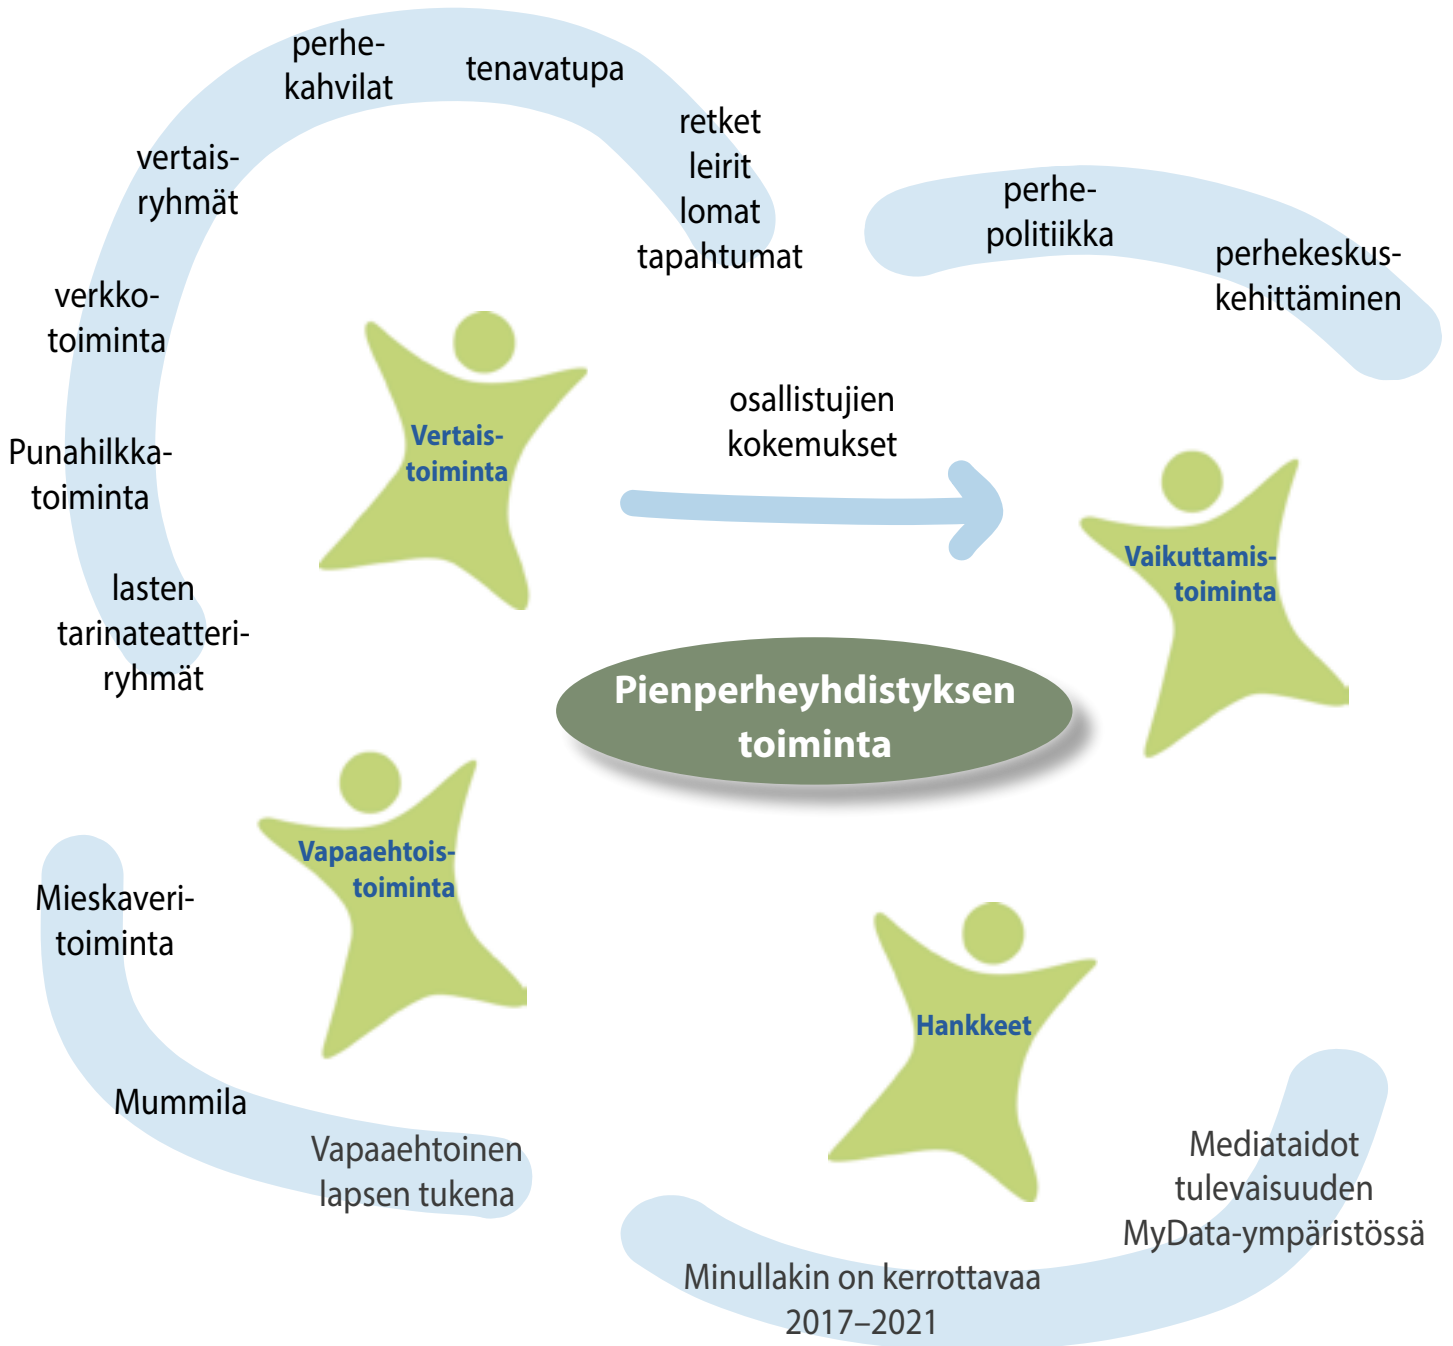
perhekahvilat

tenavatupa

retket
leirit
lomat
tapahtumat

vertaisryhmät

verkkotoiminta

Punahilkkatoiminta

lasten tarinateatteriryhmät

Vertaistoiminta

osallistujien kokemukset

perhepolitiikka

perhekeskuskehittäminen

Vaikuttamistoiminta

Pienperheyhdistyksen toiminta

Vapaaehtoistoiminta

Mieskaveritoiminta

Mummila

Vapaaehtoinen lapsen tukena

Hankkeet

Mediataidot tulevaisuuden MyData-ympäristössä

Minullakin on kerrottavaa 2017–2021